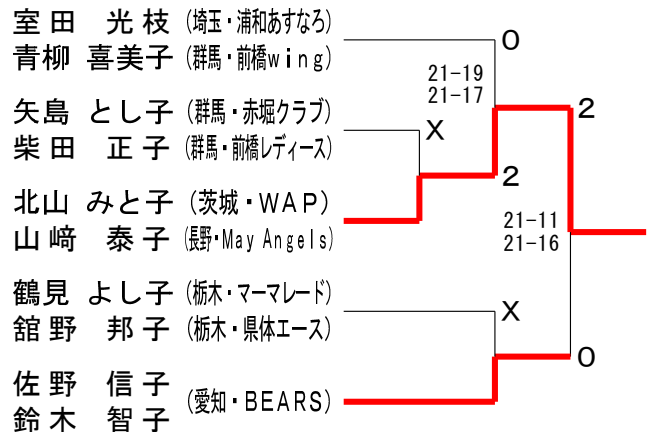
室田　光枝 (埼玉・浦和あすなろ)
青柳　喜美子 (群馬・前橋wing)

矢島　とし子 (群馬・赤堀クラブ)
柴田　正子 (群馬・前橋レディース)

北山　みと子 (茨城・WAP)
山﨑　泰子 (長野・May Angels)

鶴見　よし子 (栃木・マーマレード)
舘野　邦子 (栃木・県体エース)

佐野　信子
鈴木　智子 (愛知・BEARS)

0
21-19
21-17
X
2
2
21-11
21-16
X
0